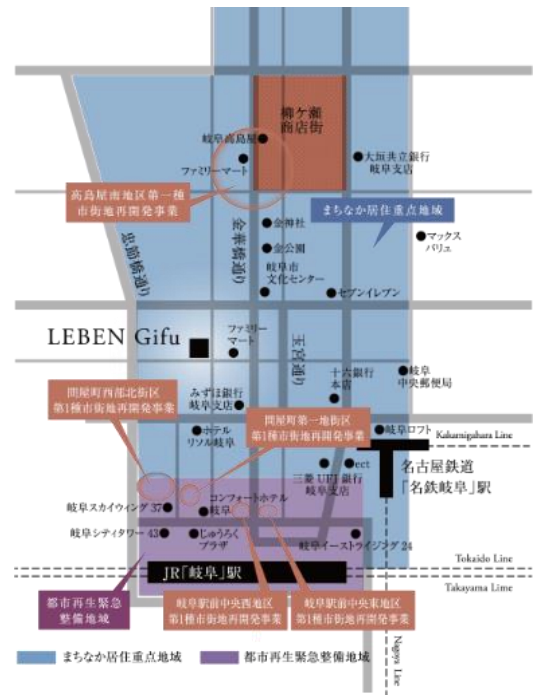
柳ケ瀬
商店街

岐阜高島屋

ファミリーマート

大垣共立銀行
岐阜支店

高島屋南地区第一種
市街地再開発事業

まちなか居住重点地域

金神社

マックス
バリュ

金公園

長良橋通り

金華橋通り

岐阜市
文化センター

セブンイレブン

LEBEN Gifu

ファミリー
マート

玉宮通り

十六銀行
本店

岐阜
中央郵便局

みずほ銀行
岐阜支店

問屋町西部北街区
第1種市街地再開発事業

問屋町第一地街区
第1種市街地再開発事業

ホテル
リソル岐阜

岐阜ロフト

Kakamigahara Line

三菱UFJ銀行
岐阜支店

ect

名古屋鉄道
「名鉄岐阜」駅

岐阜スカイウイング 37

コンフォートホテル
岐阜

岐阜シティタワー 43

じゅうろく
プラザ

岐阜イーストライジング 24

Tokaido Line

JR「岐阜」駅

Takayama Line

都市再生緊急
整備地域

岐阜駅前中央西地区
第1種市街地再開発事業

岐阜駅前中央東地区
第1種市街地再開発事業

Nagoya Line

まちなか居住重点地域

都市再生緊急整備地域